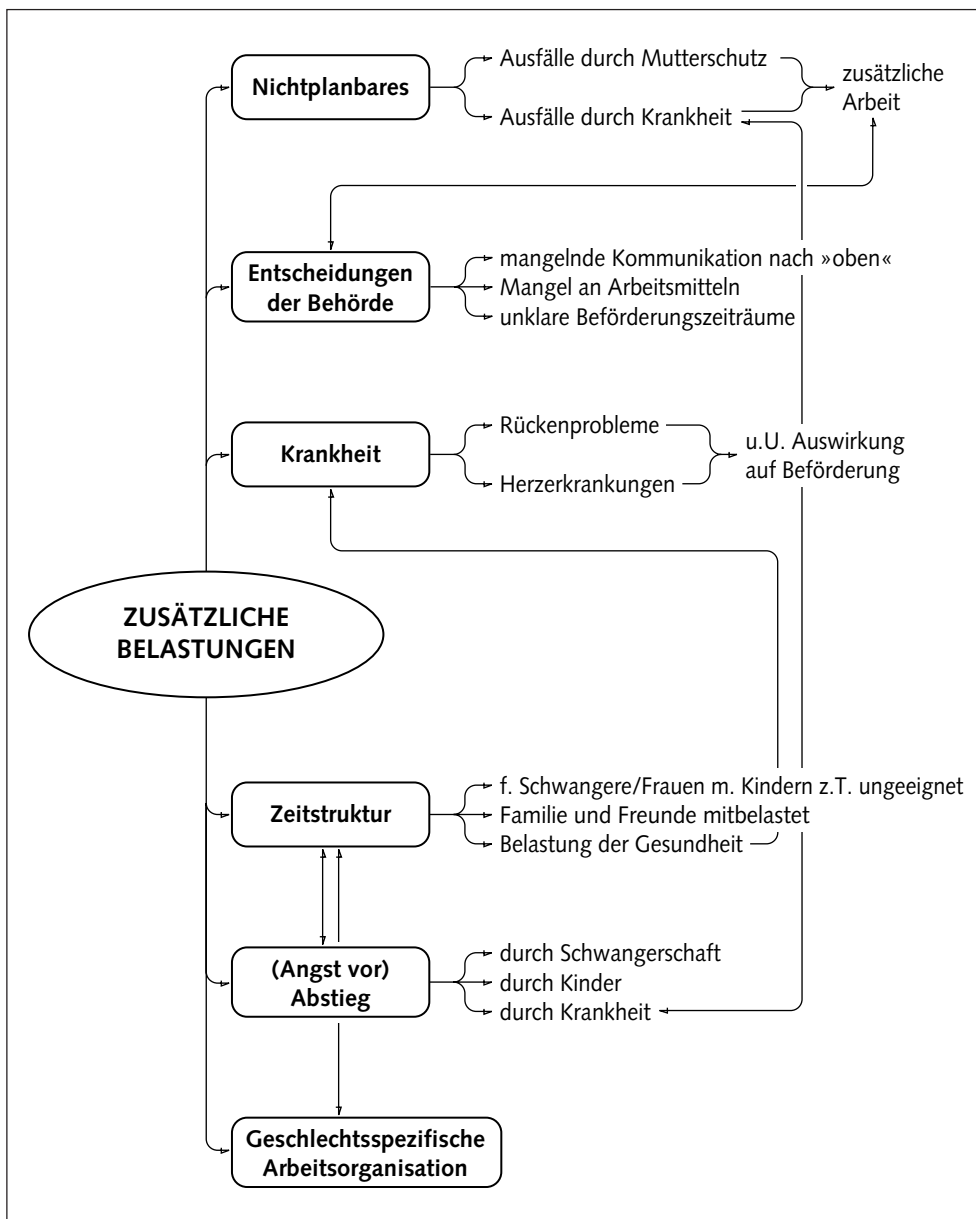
Nichtplanbares

Ausfälle durch Mutterschutz

Ausfälle durch Krankheit

zusätzliche Arbeit

Entscheidungen der Behörde

mangelnde Kommunikation nach »oben«

Mangel an Arbeitsmitteln

unklare Beförderungszeiträume

Krankheit

Rückenprobleme

Herzerkrankungen

u.U. Auswirkung auf Beförderung

ZUSÄTZLICHE BELASTUNGEN

Zeitstruktur

f. Schwangere/Frauen m. Kindern z.T. ungeeignet

Familie und Freunde mitbelastet

Belastung der Gesundheit

(Angst vor) Abstieg

durch Schwangerschaft

durch Kinder

durch Krankheit

Geschlechtsspezifische Arbeitsorganisation